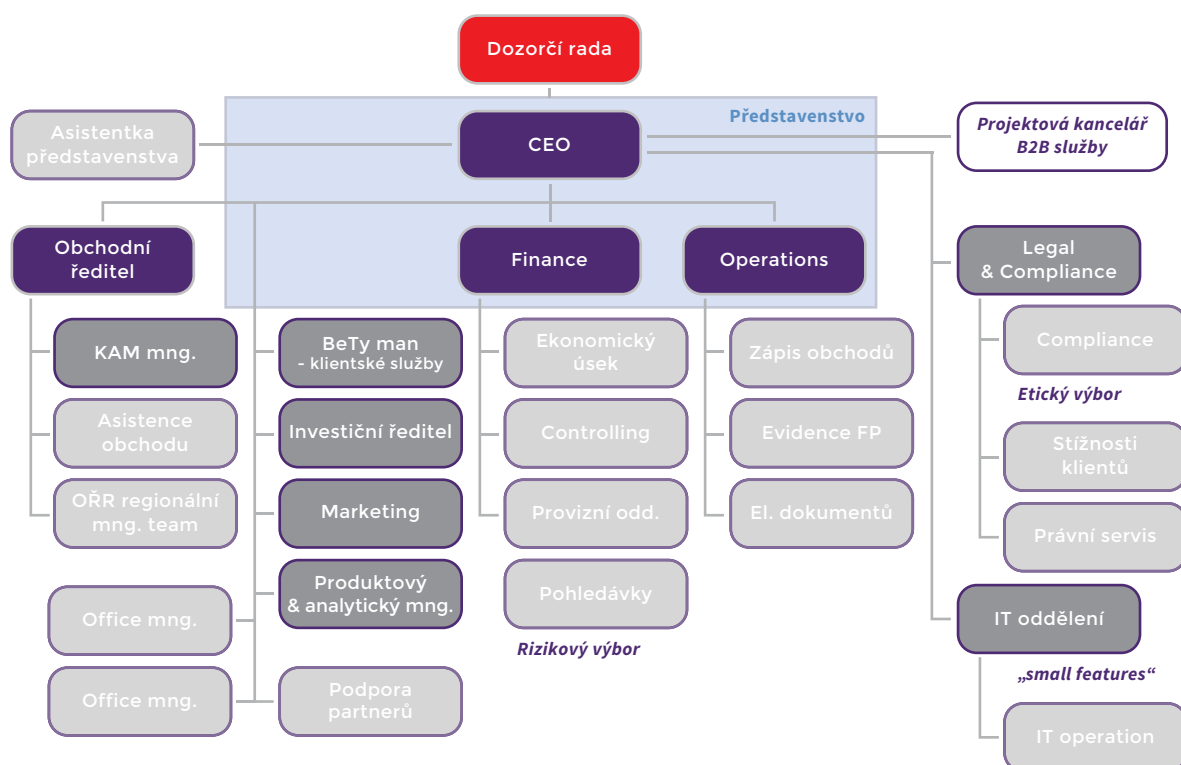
Dozorčí rada

Představenstvo

Asistentka představenstva

CEO

Projektová kancelář B2B služby

Obchodní ředitel

Finance

Operations

Legal & Compliance

KAM mng.

Asistence obchodu

OŘR regionální mng. team

Office mng.

Office mng.

BeTy man - klientské služby

Investiční ředitel

Marketing

Produktový & analytický mng.

Podpora partnerů

Ekonomický úsek

Controlling

Provizní odd.

Pohledávky

Rizikový výbor

Zápis obchodů

Evidence FP

El. dokumentů

Compliance

Etický výbor

Stížnosti klientů

Právní servis

IT oddělení

„small features“

IT operation